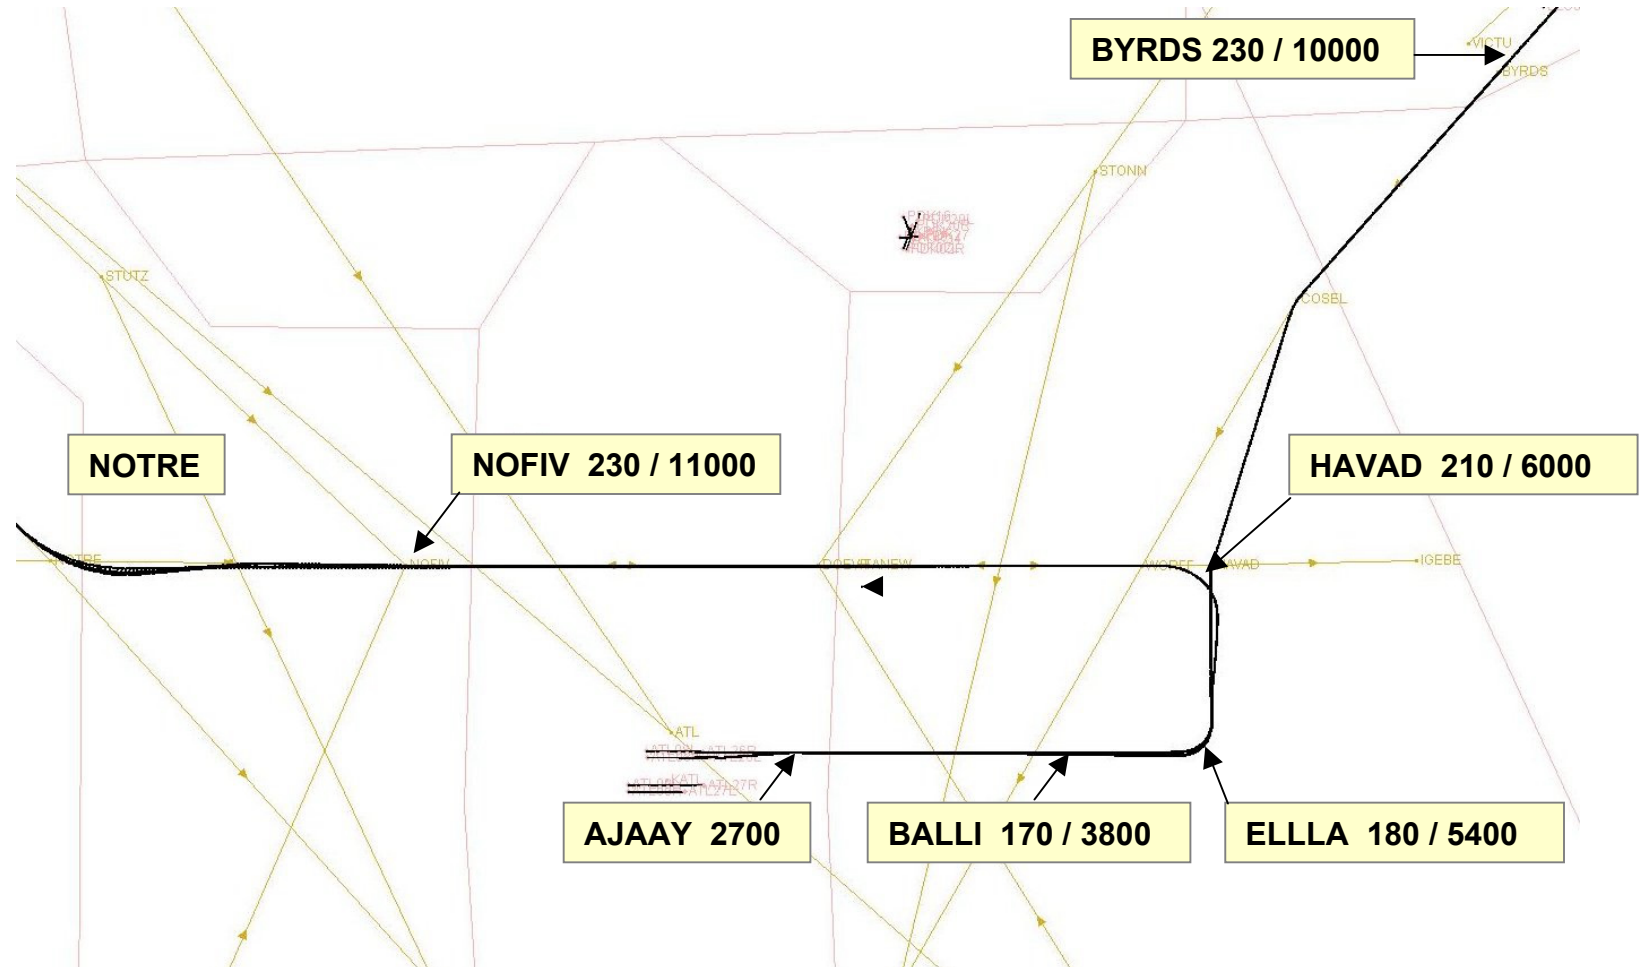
BYRDS 230 / 10000

VICTU
BYRDS
STONN
COSBL
STUTZ

NOTRE

NOFIV 230 / 11000

HAVAD 210 / 6000

NOTRE
NOFIV
DOEYS
FANEW
WOFFE
HAVAD
IGEBE
ATL
ATL 09L ATL 26R
ATL 08 KATL ATL 27R ATL 27L

AJAAY 2700

BALLI 170 / 3800

ELLLA 180 / 5400